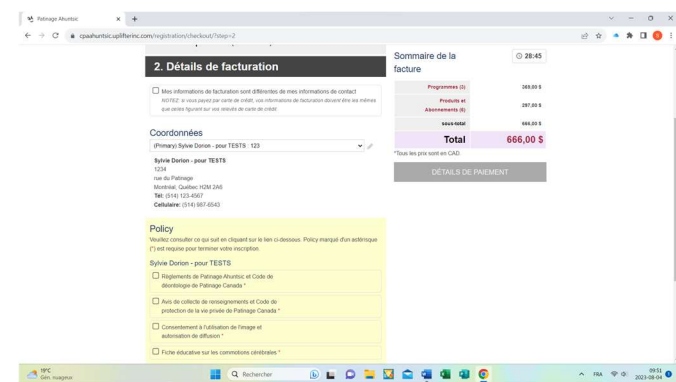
Patinage Ahuntsic
cpaahuntsic.uplifterinc.com/registration/checkout/?step=2

2. Détails de facturation

Mes informations de facturation sont différentes de mes informations de contact
NOTEZ: si vous payez par carte de crédit, vos informations de facturation doivent être les mêmes que celles figurant sur vos relevés de carte de crédit.

Coordonnées
(Primary) Sylvie Doron - pour TESTS : 123

Sylvie Doron - pour TESTS
1234
rue du Patinage
Montréal, Québec H2M 2A6
Tél: (514) 123-4567
Cellulaire: (514) 987-6543

Policy
Veuillez consulter ce qui est en cliquant sur le lien ci-dessous. Policy marqué d'un astérisque (*) est requise pour terminer votre inscription.

Sylvie Doron - pour TESTS
Règlements de Patinage Ahuntsic et Code de déontologie de Patinage Canada *
Avis de collecte de renseignements et Code de protection de la vie privée de Patinage Canada *
Consentement à l'utilisation de l'image et autorisation de diffusion *
Fiche éducative sur les commotions cérébrales *

Sommaire de la facture
28:45

| | |
|---|---|
| Programmes (2) | 369,00 $ |
| Produits et Abonnements (6) | 297,00 $ |
| sous-total | 666,00 $ |
| Total | 666,00 $ |

*Tous les prix sont en CAD

DÉTAILS DE PAIEMENT

19°C
Gén. nuageux
Rechercher
FRA
09:51
2023-08-04